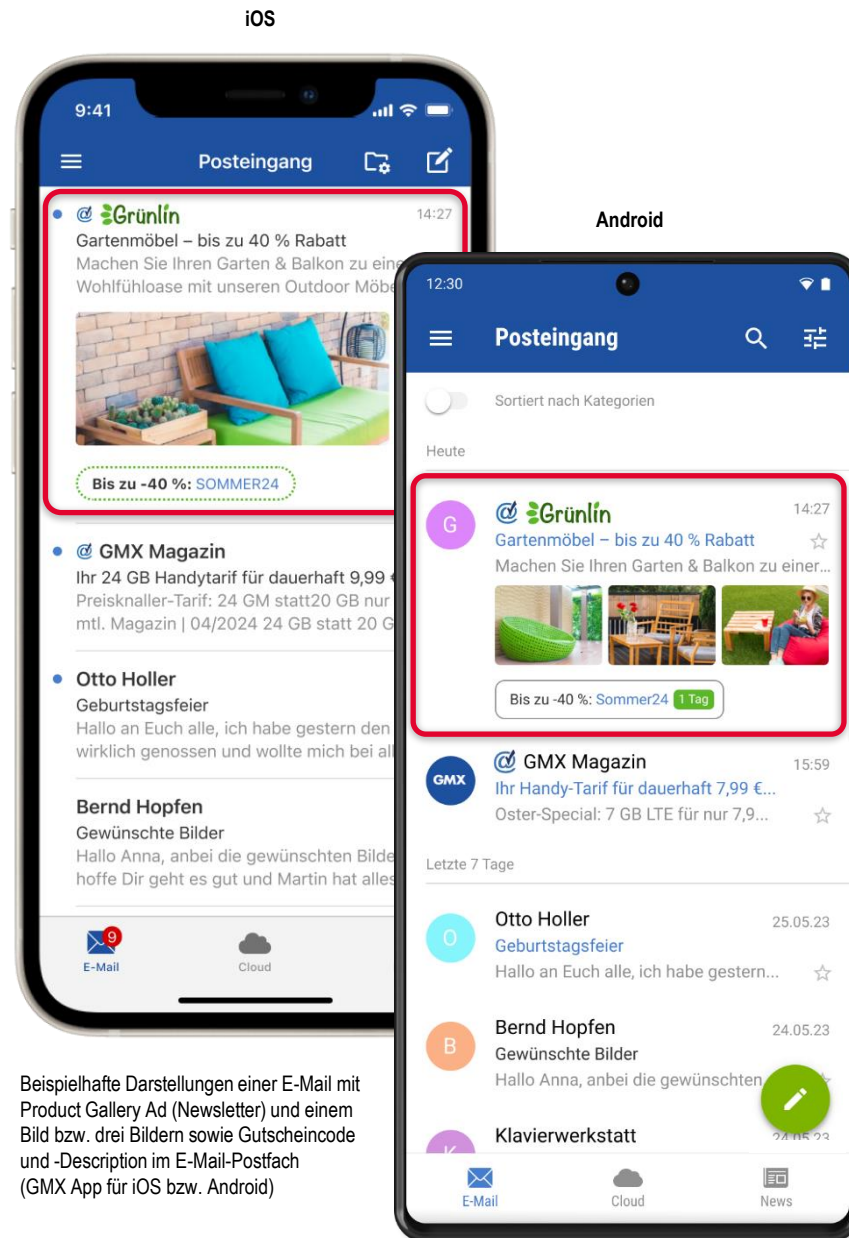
iOS

9:41

Posteingang

Grünlín 14:27
Gartenmöbel – bis zu 40 % Rabatt
Machen Sie Ihren Garten & Balkon zu eine
Wohlfühloase mit unseren Outdoor Möbe

Bis zu -40 %: SOMMER24

GMX Magazin
Ihr 24 GB Handytarif für dauerhaft 9,99 €
Preisknaller-Tarif: 24 GM statt20 GB nur
mtl. Magazin | 04/2024 24 GB statt 20 G

Otto Holler
Geburtstagsfeier
Hallo an Euch alle, ich habe gestern den
wirklich genossen und wollte mich bei al

Bernd Hopfen
Gewünschte Bilder
Hallo Anna, anbei die gewünschten Bilde
hoffe Dir geht es gut und Martin hat alles

9
E-Mail
Cloud

Android

12:30

Posteingang

Sortiert nach Kategorien

Heute

G
Grünlín 14:27
Gartenmöbel – bis zu 40 % Rabatt
Machen Sie Ihren Garten & Balkon zu einer...

Bis zu -40 %: Sommer24 1 Tag

GMX
GMX Magazin 15:59
Ihr Handy-Tarif für dauerhaft 7,99 €...
Oster-Special: 7 GB LTE für nur 7,9...

Letzte 7 Tage

O
Otto Holler 25.05.23
Geburtstagsfeier
Hallo an Euch alle, ich habe gestern...

B
Bernd Hopfen 24.05.23
Gewünschte Bilder
Hallo Anna, anbei die gewünschten

K
Klavierwerkstatt 24.05.23

E-Mail
Cloud
News

Beispielhafte Darstellungen einer E-Mail mit Product Gallery Ad (Newsletter) und einem Bild bzw. drei Bildern sowie Gutscheincode und -Description im E-Mail-Postfach (GMX App für iOS bzw. Android)